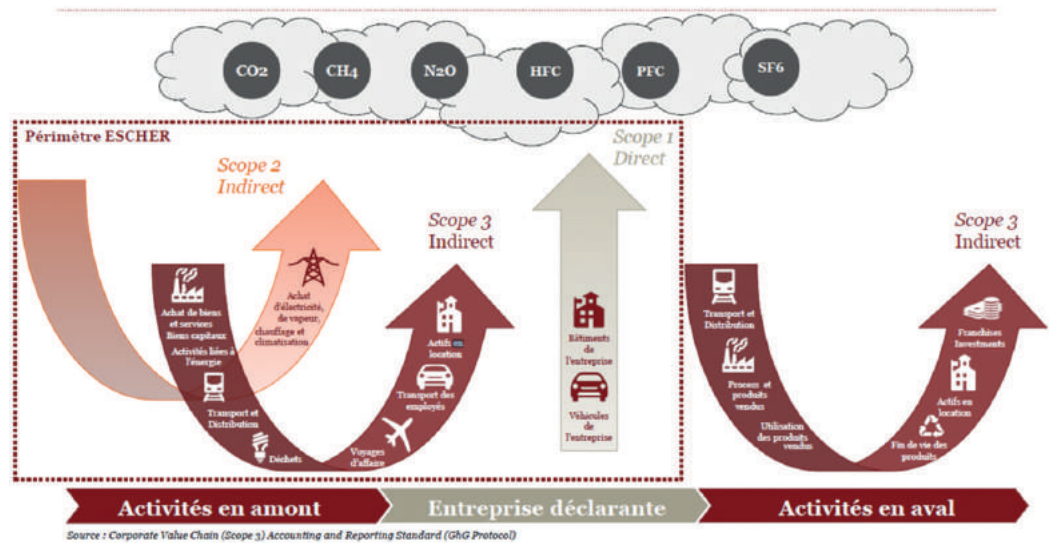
CO2 CH4 N2O HFC PFC SF6

Périmètre ESCHER

Scope 2 Indirect

Scope 1 Direct

Scope 3 Indirect

Achat de biens et services Biens capitaux

Activités liées à l'énergie

Transport et Distribution

Déchets

Achat d'électricité, de vapeur, chauffage et climatisation

Voyages d'affaire

Transport des employés

Actifs en location

Bâtiments de l'entreprise

Véhicules de l'entreprise

Scope 3 Indirect

Transport et Distribution

Process et produits vendus

Utilisation des produits vendus

Fin de vie des produits

Actifs en location

Franchises Investments

Activités en amont

Entreprise déclarante

Activités en aval

Source : Corporate Value Chain (Scope 3) Accounting and Reporting Standard (GhG Protocol)